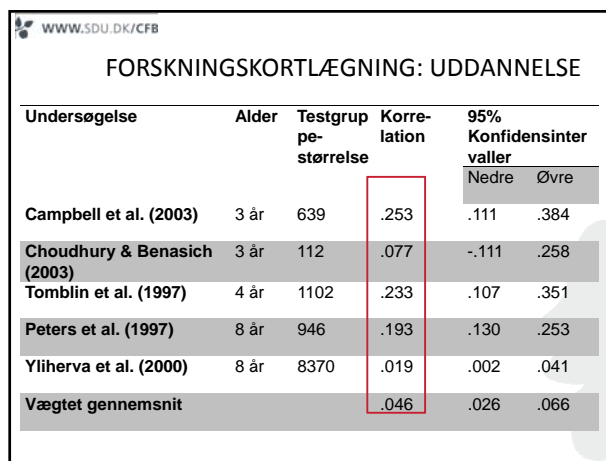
WWW.SDU.DK/CFB

FORSKNINGSKORTLÆGNING: UDDANNELSE

| Undersøgelse | Alder | Testgruppestørrelse | Korrelation | 95% Konfidensintervaller Nedre | Øvre |
|---|---|---|---|---|---|
| Campbell et al. (2003) | 3 år | 639 | .253 | .111 | .384 |
| Choudhury & Benasich (2003) | 3 år | 112 | .077 | -.111 | .258 |
| Tomblin et al. (1997) | 4 år | 1102 | .233 | .107 | .351 |
| Peters et al. (1997) | 8 år | 946 | .193 | .130 | .253 |
| Yliherva et al. (2000) | 8 år | 8370 | .019 | .002 | .041 |
| Vægtet gennemsnit | | | .046 | .026 | .066 |